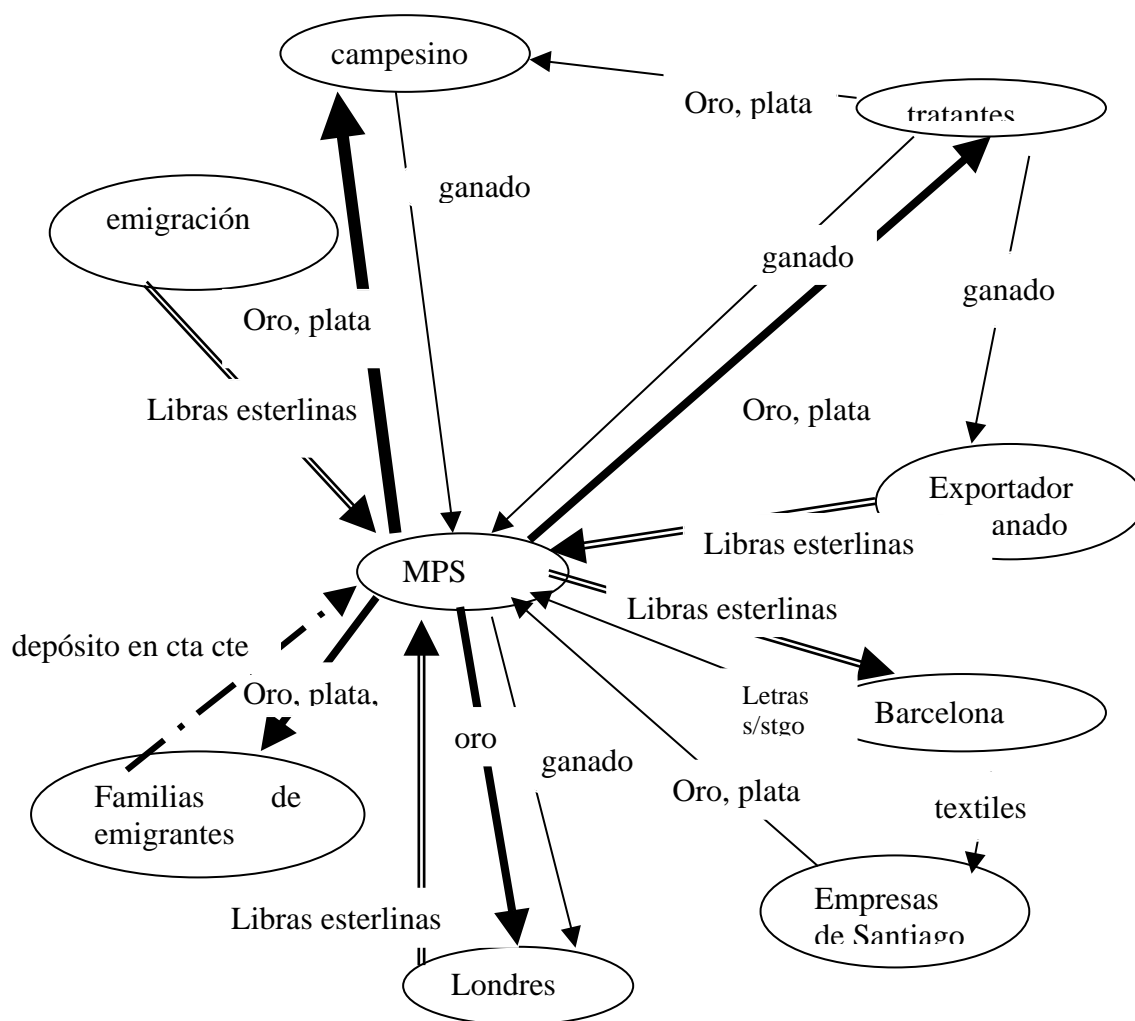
campesino

Oro, plata

tratantes

ganado

emigración

ganado

ganado

Oro, plata

Libras esterlinas

Oro, plata

Exportador anado

Libras esterlinas

MPS

Libras esterlinas

depósito en cta cte

Oro, plata,

Letras s/stgo

Barcelona

oro

ganado

Familias de emigrantes

Oro, plata

textiles

Libras esterlinas

Empresas de Santiago

Londres